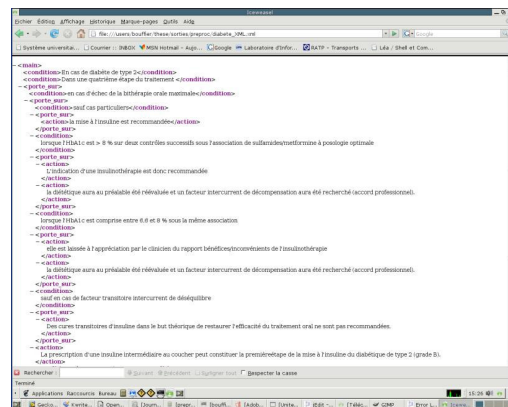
[Iceweasel]

Fichier Édition Affichage Historique Marque-pages Outils Aide

file:///users/bouffier/these/sorties/preproc/diabete_XML.xml

Système universitai... Courrier :: INBOX MSN Hotmail - Aujo... Google Laboratoire d'Infor... RATP - Transports ... Léa / Shell et Com...

- <main>
<condition>En cas de diabète de type 2</condition>
<condition>Dans une quatrième étape du traitement </condition>
- <porte_sur>
<condition>en cas d'échec de la bithérapie orale maximale</condition>
- <porte_sur>
<condition>sauf cas particuliers</condition>
- <porte_sur>
<action>la mise à l'insuline est recommandée</action>
</porte_sur>
</porte_sur>
- <condition>
lorsque l'HbA1c est > 8 % sur deux contrôles successifs sous l'association de sulfamides/metformine à posologie optimale
</condition>
- <porte_sur>
- <action>
L'indication d'une insulinothérapie est donc recommandée
</action>
- <action>
la diététique aura au préalable été réévaluée et un facteur intercurrent de décompensation aura été recherché (accord professionnel).
</action>
</porte_sur>
- <condition>
lorsque l'HbA1c est comprise entre 6,6 et 8 % sous la même association
</condition>
- <porte_sur>
- <action>
elle est laissée à l'appréciation par le clinicien du rapport bénéfices/inconvénients de l'insulinothérapie
</action>
- <action>
la diététique aura au préalable été réévaluée et un facteur intercurrent de décompensation aura été recherché (accord professionnel).
</action>
</porte_sur>
- <condition>
sauf en cas de facteur transitoire intercurrent de déséquilibre
</condition>
- <porte_sur>
- <action>
Des cures transitoires d'insuline dans le but théorique de restaurer l'efficacité du traitement oral ne sont pas recommandées.
</action>
</porte_sur>
- <action>
La prescription d'une insuline intermédiaire au coucher peut constituer la premièreétape de la mise à l'insuline du diabétique de type 2 (grade B).
</action>

Rechercher : Suivant Précédent Surligner tout Respecter la casse

Terminé

Applications Raccourcis Bureau

15:26